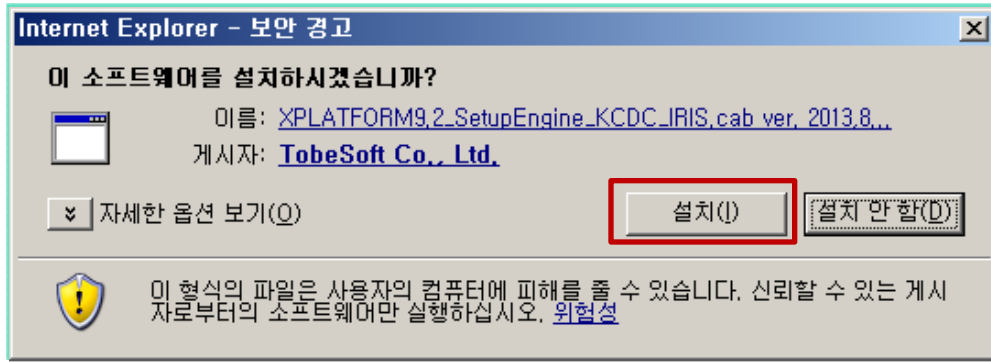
Internet Explorer - 보안 경고

이 소프트웨어를 설치하시겠습니까?

이름: XPLATFORM9.2_SetupEngine_KCDC_IRIS.cab ver. 2013.8...

게시자: TobeSoft Co., Ltd.

자세한 옵션 보기(O)

설치(I)

설치 안 함(D)

이 형식의 파일은 사용자의 컴퓨터에 피해를 줄 수 있습니다. 신뢰할 수 있는 게시자로부터의 소프트웨어만 실행하십시오. 위험성